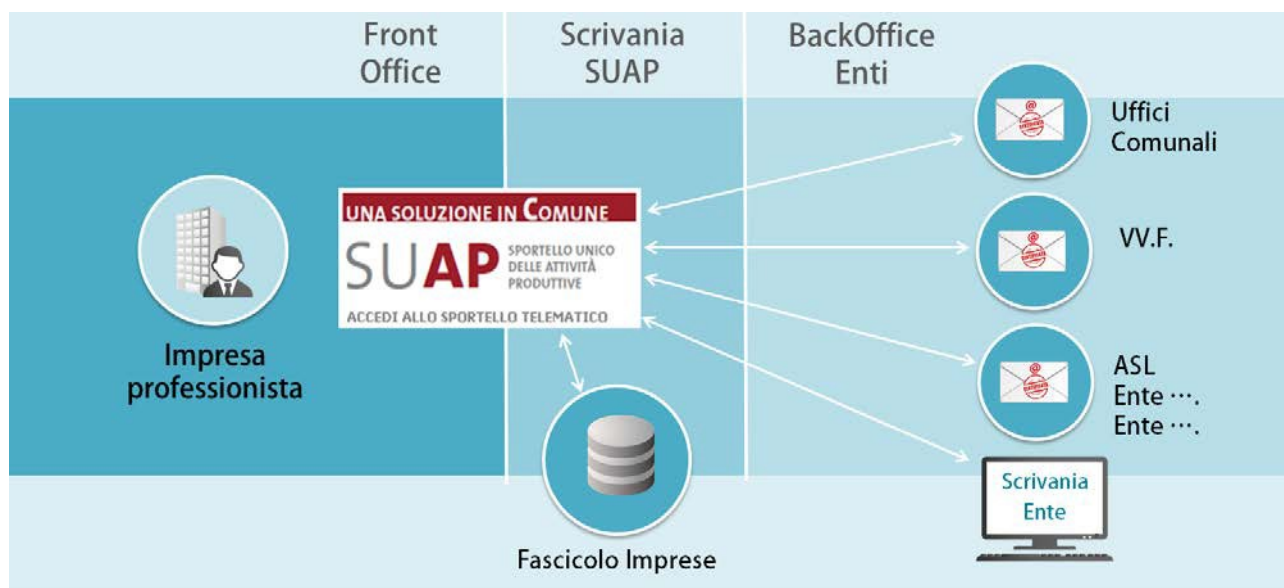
Front Office

Scrivania SUAP

BackOffice Enti

Impresa professionista

UNA SOLUZIONE IN COMUNE

SUAP SPORTELLO UNICO DELLE ATTIVITÀ PRODUTTIVE

ACCEDI ALLO SPORTELLO TELEMATICO

Fascicolo Imprese

Uffici Comunali

VV.F.

ASL
Ente ….
Ente ….

Scrivania Ente